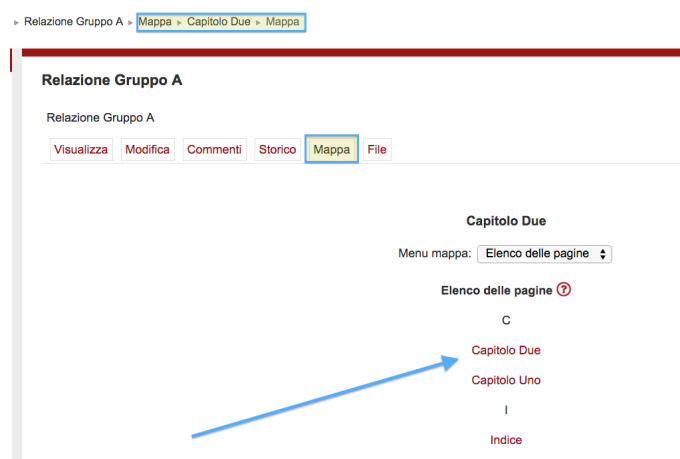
▸ Relazione Gruppo A ▸ Mappa ▸ Capitolo Due ▸ Mappa

Relazione Gruppo A

Relazione Gruppo A

Visualizza | Modifica | Commenti | Storico | Mappa | File

Capitolo Due

Menu mappa: Elenco delle pagine

Elenco delle pagine ?

C

Capitolo Due

Capitolo Uno

I

Indice